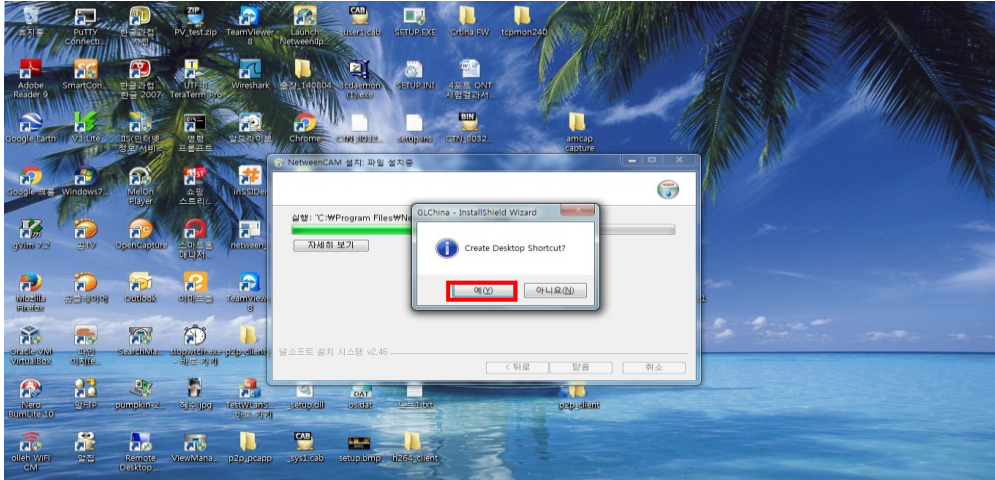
휴지통
PuTTY Connecti...
한글과컴퓨터
PV_test.zip
TeamViewer 8
Launch NetweenIP...
user1.cab
SETUP.EXE
Crlina FW
tcpmon240

Adobe Reader 9
SmartCon...
한글과컴 한글 2007
UTF-8 TeraTerm Pro
Wireshark
출장_140804
3cdaemon (1).exe
SETUP.INI
4포트 ONT 시험결과서...

Google Earth
V3 Lite
SS인터넷 정보서비...
명령 프롬프트
알드라이브
Chrome
CTN_8032...
setup.ins
CTN_8032...
amcap capture

Google 크롬
Windows7...
MelOn Player
쇼핑 스트리...
inSSIDer

gVim 7.2
곰TV
OpenCapture
스마트폰 매니저
netween...

Mozilla Firefox
곰플레이어
Outlook
이마트몰
TeamView... 8

Oracle VM VirtualBox
파란 마이폰
SearchMa...
stopwatch.exe - 바로 가기
p2p_client

Nero BurnLite 10
알FTP
pumpkin-2...
제목.jpg
TestWinRS... - 바로 가기
_setup.dll
os.dat
노트1.txt
p2p_client

olleh WIFI CM
알집
Remote Desktop...
ViewMana...
p2p_pcapp
_sys1.cab
setup.bmp
h264_client

NetweenCAM 설치: 파일 설치중
실행: "C:₩Program Files₩Ne
자세히 보기
널소프트 설치 시스템 v2.46
< 뒤로
닫음
취소

GLChina - InstallShield Wizard
Create Desktop Shortcut?
예(Y)
아니요(N)